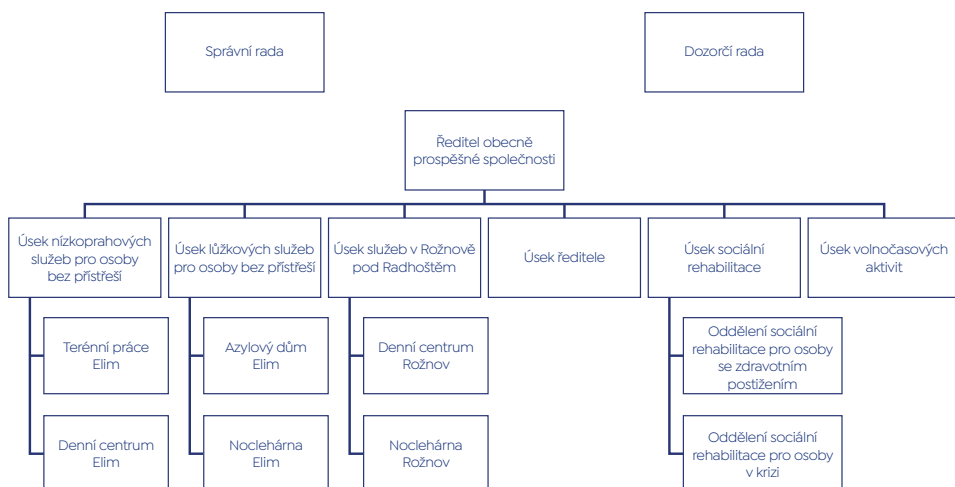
Správní rada

Dozorčí rada

Ředitel obecně prospěšné společnosti

Úsek nízkoprahových služeb pro osoby bez přístřeší

Terénní práce Elim

Denní centrum Elim

Úsek lůžkových služeb pro osoby bez přístřeší

Azylový dům Elim

Noclehárna Elim

Úsek služeb v Rožnově pod Radhoštěm

Denní centrum Rožnov

Noclehárna Rožnov

Úsek ředitele

Úsek sociální rehabilitace

Oddělení sociální rehabilitace pro osoby se zdravotním postižením

Oddělení sociální rehabilitace pro osoby v krizi

Úsek volnočasových aktivit